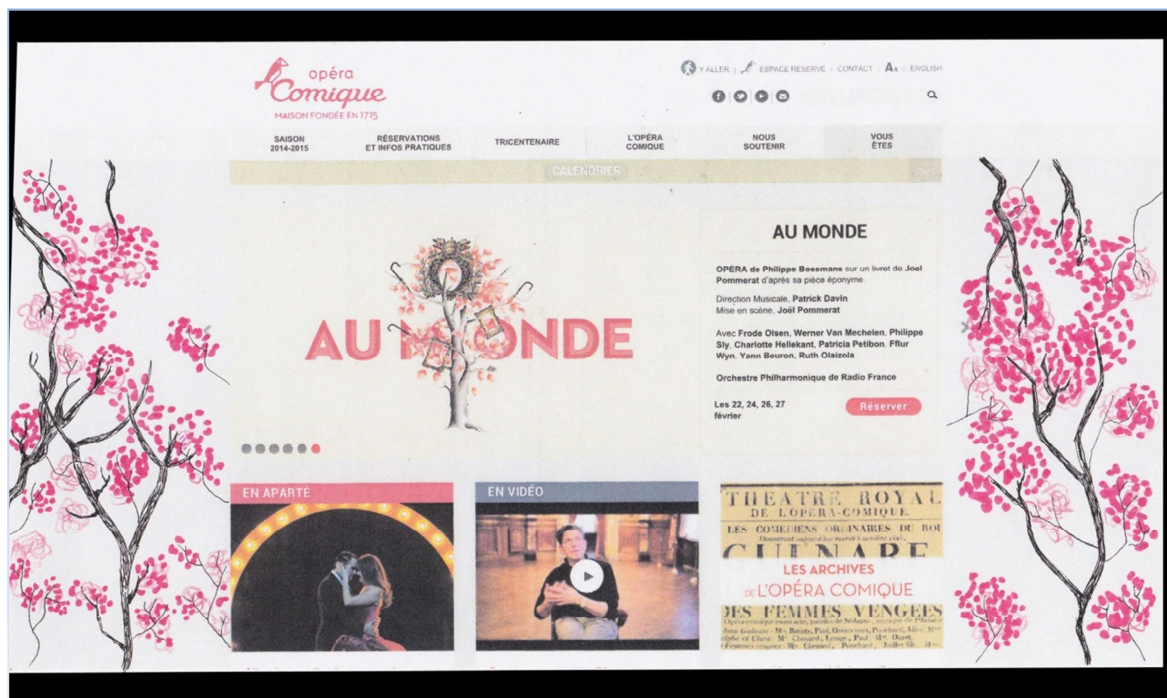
opéra Comique
MAISON FONDÉE EN 1715

Y ALLER | ESPACE RESERVE | CONTACT | Aa | ENGLISH

SAISON 2014-2015
RÉSERVATIONS ET INFOS PRATIQUES
TRICENTENAIRE
L'OPÉRA COMIQUE
NOUS SOUTENIR
VOUS ÊTES

CALENDRIER

AU MONDE

AU MONDE

OPÉRA de Philippe Boesmans sur un livret de Joel Pommerat d'après sa pièce éponyme.

Direction Musicale, Patrick Davin
Mise en scène, Joël Pommerat

Avec Frode Olsen, Werner Van Mechelen, Philippe Sly, Charlotte Hellekant, Patricia Petibon, Fflur Wyn, Yann Beuron, Ruth Olaizola

Orchestre Philharmonique de Radio France

Les 22, 24, 26, 27 février

Réserver

EN APARTÉ

EN VIDÉO

THEATRE ROYAL DE L'OPERA-COMIQUE.
LES COMEDIENS ORDINAIRES DU ROI
GULNARE
LES ARCHIVES DE L'OPÉRA COMIQUE
DES FEMMES VENGEES
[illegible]